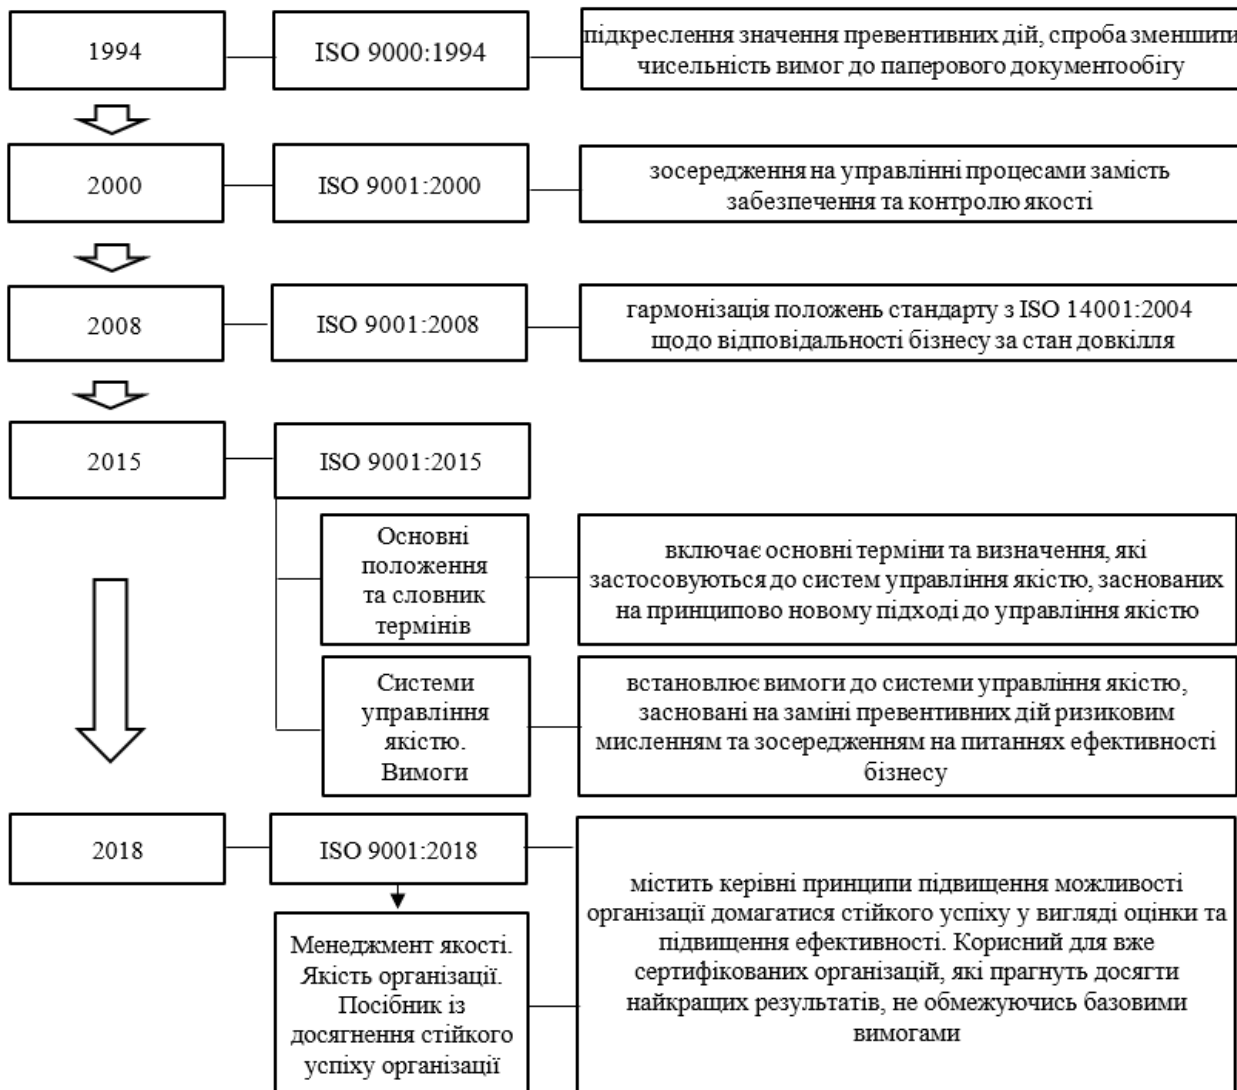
1994

ISO 9000:1994

підкреслення значення превентивних дій, спроба зменшити чисельність вимог до паперового документообігу

2000

ISO 9001:2000

зосередження на управлінні процесами замість забезпечення та контролю якості

2008

ISO 9001:2008

гармонізація положень стандарту з ISO 14001:2004 щодо відповідальності бізнесу за стан довкілля

2015

ISO 9001:2015

Основні положення та словник термінів

включає основні терміни та визначення, які застосовуються до систем управління якістю, заснованих на принципово новому підході до управління якістю

Системи управління якістю. Вимоги

встановлює вимоги до системи управління якістю, засновані на заміні превентивних дій ризиковим мисленням та зосередженням на питаннях ефективності бізнесу

2018

ISO 9001:2018

Менеджмент якості. Якість організації. Посібник із досягнення стійкого успіху організації

містить керівні принципи підвищення можливості організації домагатися стійкого успіху у вигляді оцінки та підвищення ефективності. Корисний для вже сертифікованих організацій, які прагнуть досягти найкращих результатів, не обмежуючись базовими вимогами